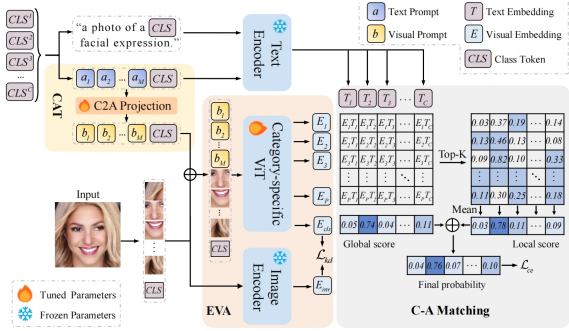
$CLS^1$
$CLS^2$
$CLS^3$
...
$CLS^C$

"a photo of a $CLS$ facial expression."

Text Encoder

$a$ Text Prompt
$b$ Visual Prompt
$T$ Text Embedding
$E$ Visual Embedding
$CLS$ Class Token

CAT

$a_1$ $a_2$ ... $a_M$ $CLS$

C2A Projection

$b_1$ $b_2$ ... $b_M$ $CLS$

$T_1$ $T_2$ $T_3$ ... $T_C$

$b_1$
$b_2$
...
$b_M$

Category-specific ViT

$E_1$
$E_2$
$E_3$
...
$E_P$

$E_1T_1$ $E_1T_2$ $E_1T_3$ ... $E_1T_C$
$E_2T_1$ $E_2T_2$ $E_2T_3$ ... $E_2T_C$
$E_3T_1$ $E_3T_2$ $E_3T_3$ ... $E_3T_C$
...
$E_PT_1$ $E_PT_2$ $E_PT_3$ ... $E_PT_C$

Top-K

| 0.03 | 0.37 | 0.19 | ... | 0.14 |
|---|---|---|---|---|
| 0.13 | 0.46 | 0.13 | ... | 0.45 |
| 0.09 | 0.82 | 0.10 | ... | 0.33 |
| ... | ... | ... | ... | ... |
| 0.11 | 0.30 | 0.25 | ... | 0.08 |

Mean

| 0.03 | 0.78 | 0.11 | ... | 0.09 |
|---|---|---|---|---|

Local score

Input

$CLS$

$E_{cls}$

| 0.05 | 0.74 | 0.04 | ... | 0.11 |
|---|---|---|---|---|

Global score

$\mathcal{L}_{kd}$

Image Encoder

$E_{img}$

$CLS$

| 0.04 | 0.76 | 0.07 | ... | 0.10 |
|---|---|---|---|---|

$\mathcal{L}_{ce}$

Final probability

Tuned Parameters
Frozen Parameters

EVA

C-A Matching